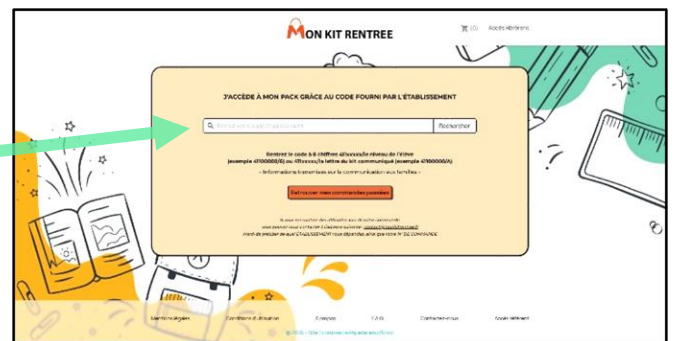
MON KIT RENTREE

(0) Accès référent

J'ACCÈDE À MON PACK GRÂCE AU CODE FOURNI PAR L'ÉTABLISSEMENT

Renseignez le code établissement

Rechercher

Rentrez le code à 6 chiffres et le niveau de l'élève (exemple 4100000/6) ou /lettre du kit communiqué (exemple 4100000/A)

- Informations transmises sur la communication aux familles -

Retrouver mes commandes passées

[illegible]

Mentions légales Conditions d'utilisation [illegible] F.A.Q Contactez-nous Accès référent

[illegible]